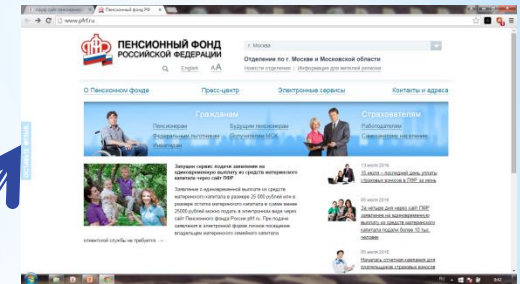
www.pfrf.ru

ПЕНСИОННЫЙ ФОНД РОССИЙСКОЙ ФЕДЕРАЦИИ

English

г. Москва

Отделение по г. Москве и Московской области

Новости отделения | Информация для жителей региона

О Пенсионном фонде

Пресс-центр

Электронные сервисы

Контакты и адреса

Гражданам

Пенсионерам

Будущим пенсионерам

Федеральным льготникам

Получателям МСК

Инвалидам

Страхователям

Работодателям

Самозанятому населению

Запущен сервис подачи заявления на единовременную выплату из средств материнского капитала через сайт ПФР

Заявление о единовременной выплате из средств материнского капитала в размере 25 000 рублей или в размере остатка материнского капитала в сумме менее 25000 рублей можно подать в электронном виде через сайт Пенсионного фонда России pfr.ru. При подаче заявления в электронной форме личное посещение владельцем материнского семейного капитала территориального органа ПФР или многофункционального центра государственных и муниципальных услуг для подтверждения личности заявителя и иного документооборота для территориальной службы не требуется →

13 июля 2016
15 июля — последний день уплаты страховых взносов в ПФР за ...

05 июля 2016
За четыре дня через сайт ПФР заявления на единовременную выплату из средств материнского капитала подали более 15 тыс. человек

05 июля 2016
Началась отчетная кампания для плательщиков страховых взносов